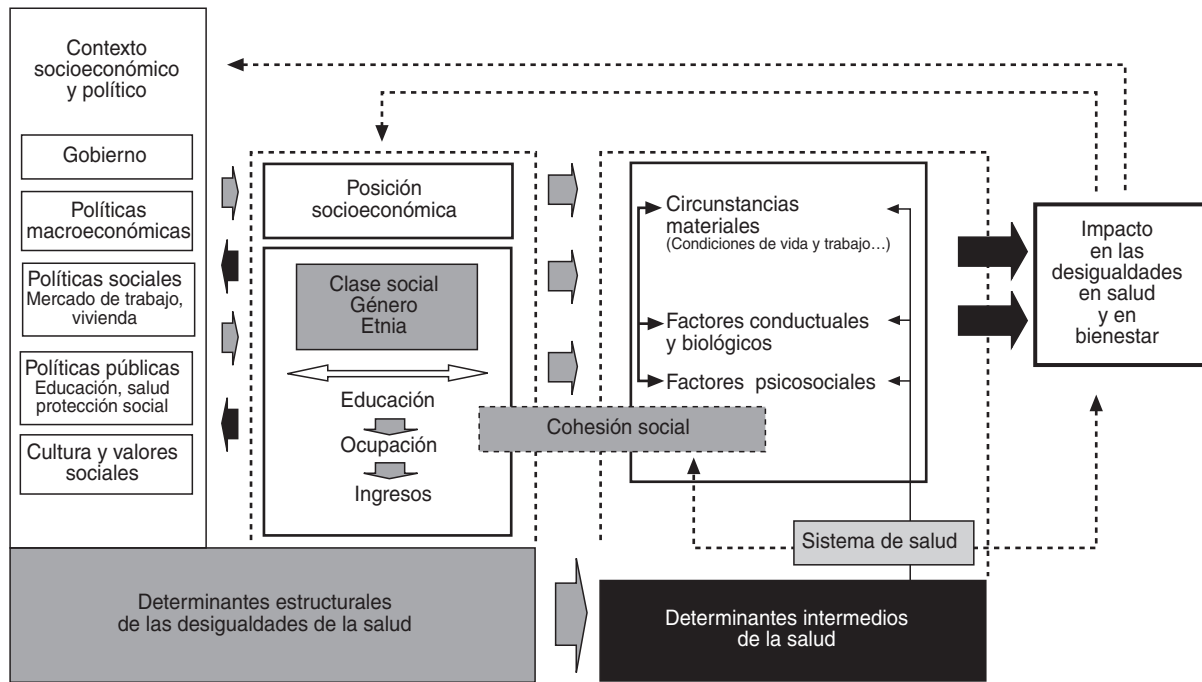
Contexto socioeconómico y político

Gobierno

Políticas macroeconómicas

Políticas sociales
Mercado de trabajo, vivienda

Políticas públicas
Educación, salud protección social

Cultura y valores sociales

Posición socioeconómica

Clase social
Género
Etnia

Educación

Ocupación

Ingresos

Cohesión social

Circunstancias materiales
(Condiciones de vida y trabajo…)

Factores conductuales y biológicos

Factores psicosociales

Impacto en las desigualdades en salud y en bienestar

Sistema de salud

Determinantes estructurales de las desigualdades de la salud

Determinantes intermedios de la salud